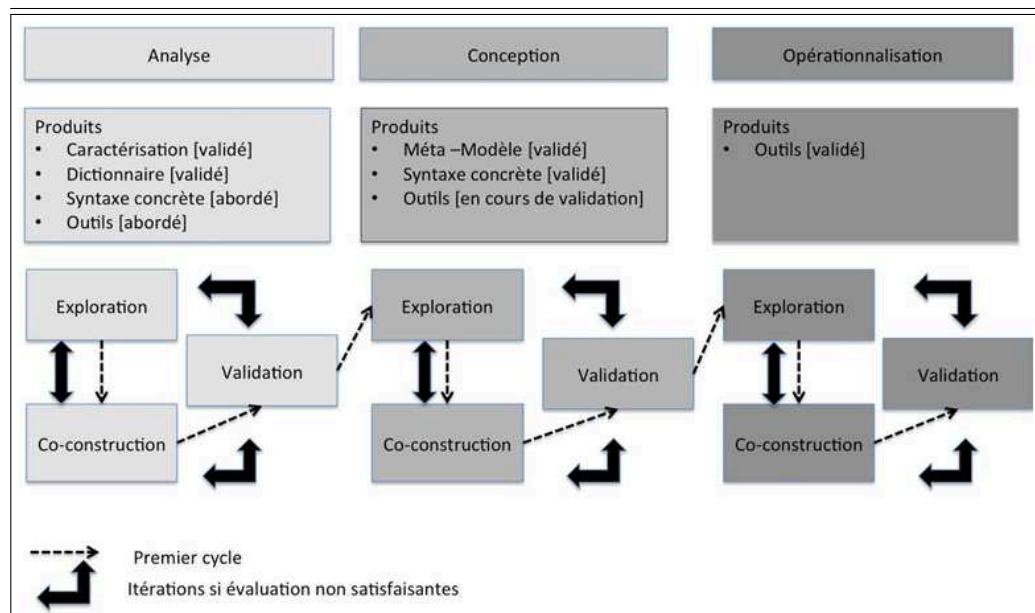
Analyse

Conception

Opérationnalisation

Produits
• Caractérisation [validé]
• Dictionnaire [validé]
• Syntaxe concrète [abordé]
• Outils [abordé]

Produits
• Méta –Modèle [validé]
• Syntaxe concrète [validé]
• Outils [en cours de validation]

Produits
• Outils [validé]

Exploration

Validation

Co-construction

Exploration

Validation

Co-construction

Exploration

Validation

Co-construction

Premier cycle

Itérations si évaluation non satisfaisantes